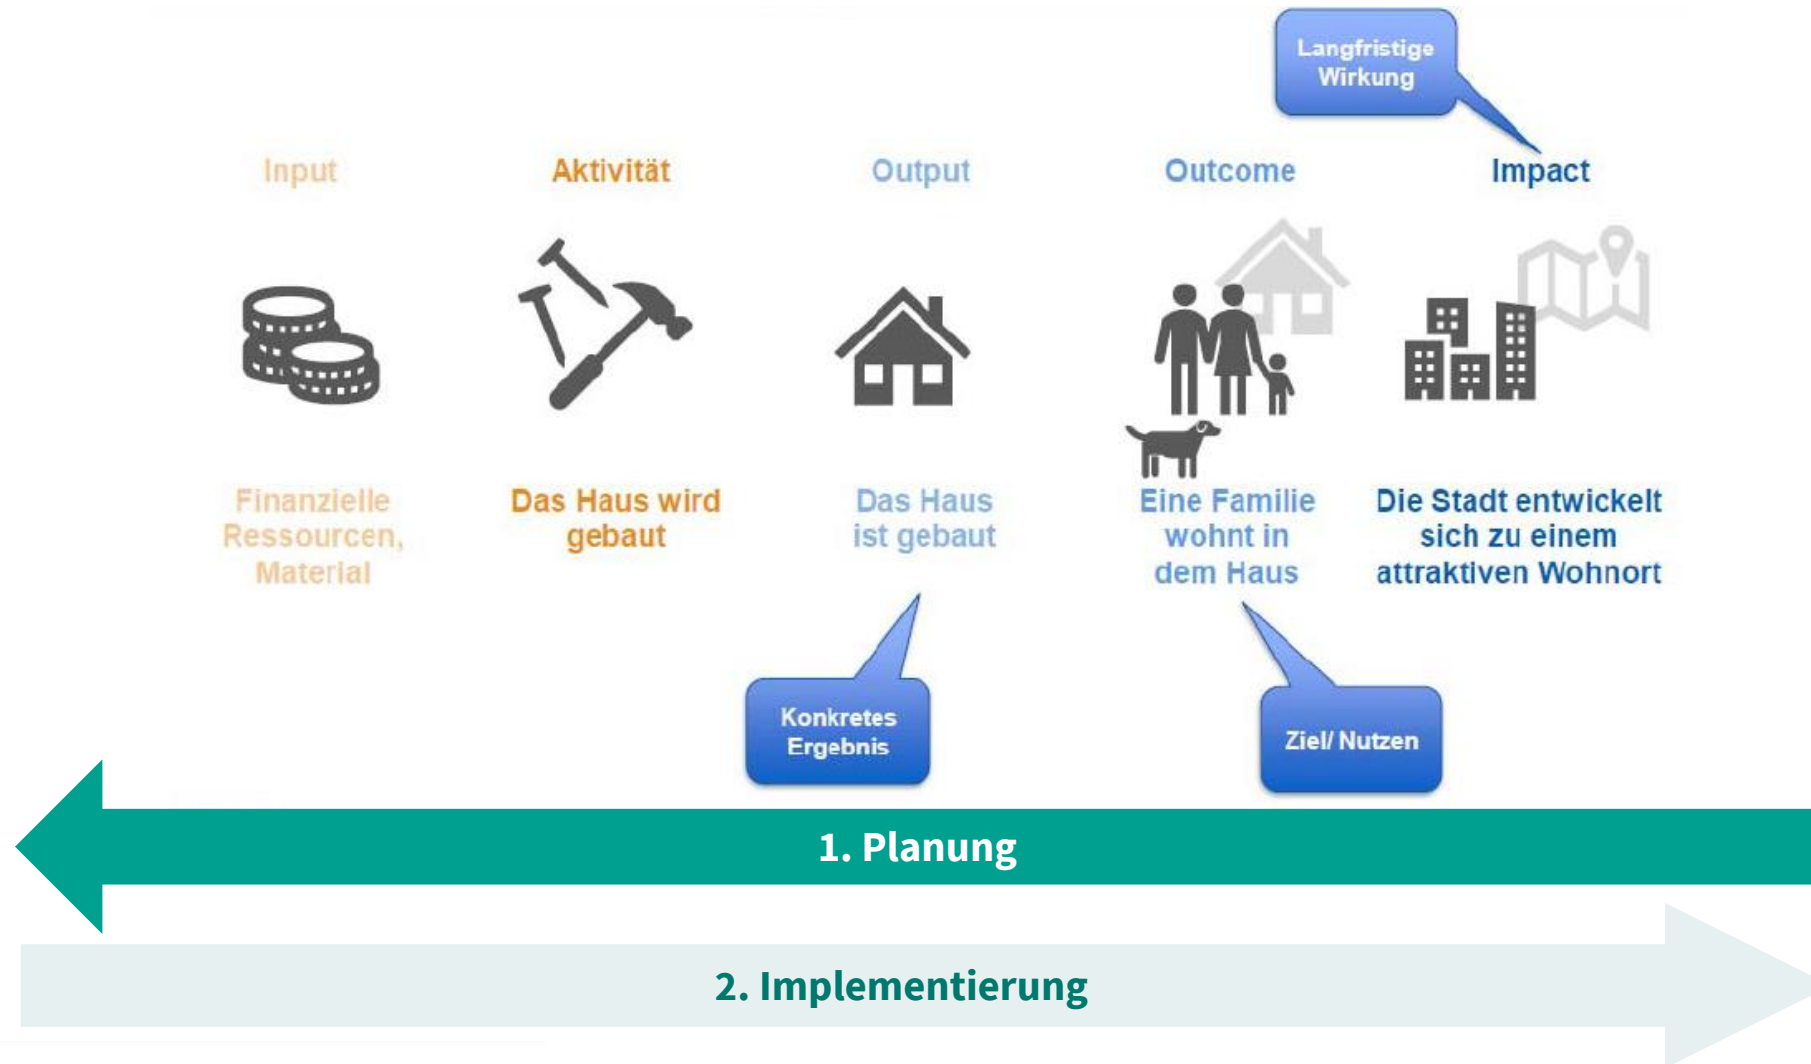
Langfristige Wirkung

Input

Aktivität

Output

Outcome

Impact

Finanzielle Ressourcen, Material

Das Haus wird gebaut

Das Haus ist gebaut

Eine Familie wohnt in dem Haus

Die Stadt entwickelt sich zu einem attraktiven Wohnort

Konkretes Ergebnis

Ziel/ Nutzen

1. Planung

2. Implementierung